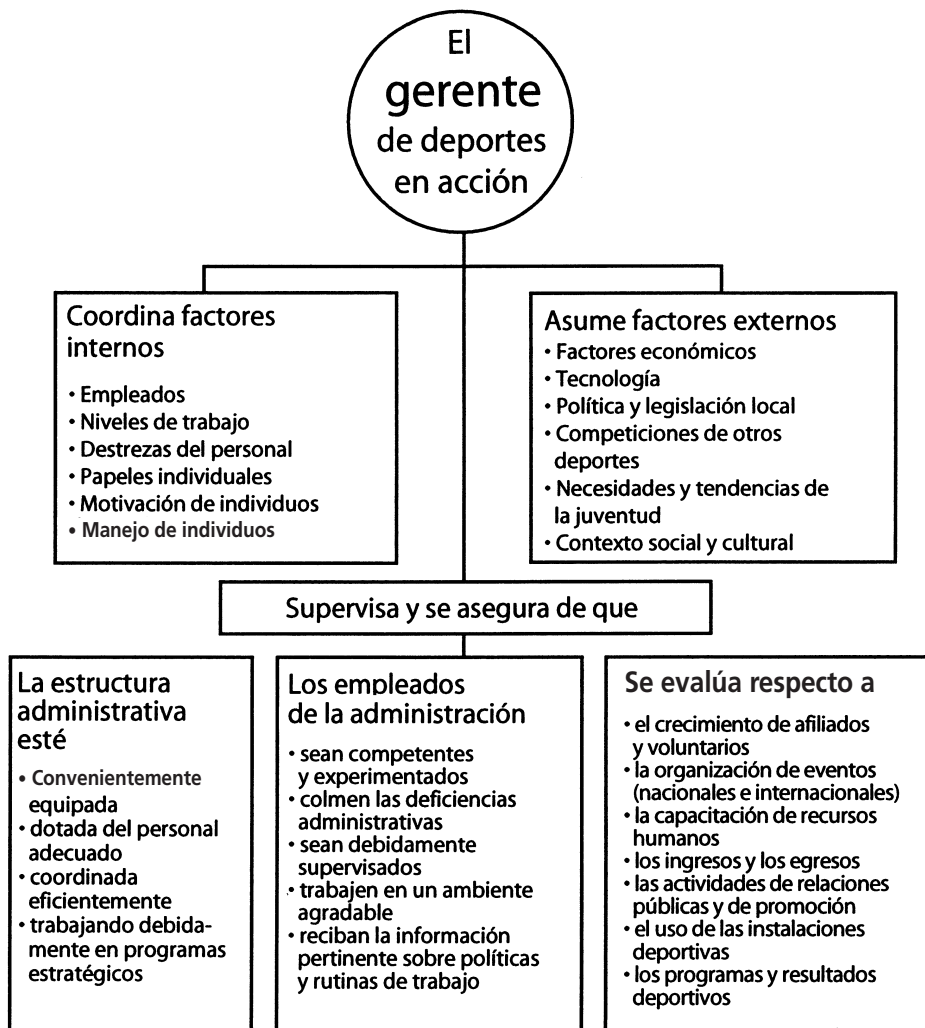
El gerente de deportes en acción

Coordina factores internos
• Empleados
• Niveles de trabajo
• Destrezas del personal
• Papeles individuales
• Motivación de individuos
• Manejo de individuos

Asume factores externos
• Factores económicos
• Tecnología
• Política y legislación local
• Competiciones de otros deportes
• Necesidades y tendencias de la juventud
• Contexto social y cultural

Supervisa y se asegura de que

La estructura administrativa esté
• Convenientemente equipada
• dotada del personal adecuado
• coordinada eficientemente
• trabajando debidamente en programas estratégicos

Los empleados de la administración
• sean competentes y experimentados
• colmen las deficiencias administrativas
• sean debidamente supervisados
• trabajen en un ambiente agradable
• reciban la información pertinente sobre políticas y rutinas de trabajo

Se evalúa respecto a
• el crecimiento de afiliados y voluntarios
• la organización de eventos (nacionales e internacionales)
• la capacitación de recursos humanos
• los ingresos y los egresos
• las actividades de relaciones públicas y de promoción
• el uso de las instalaciones deportivas
• los programas y resultados deportivos